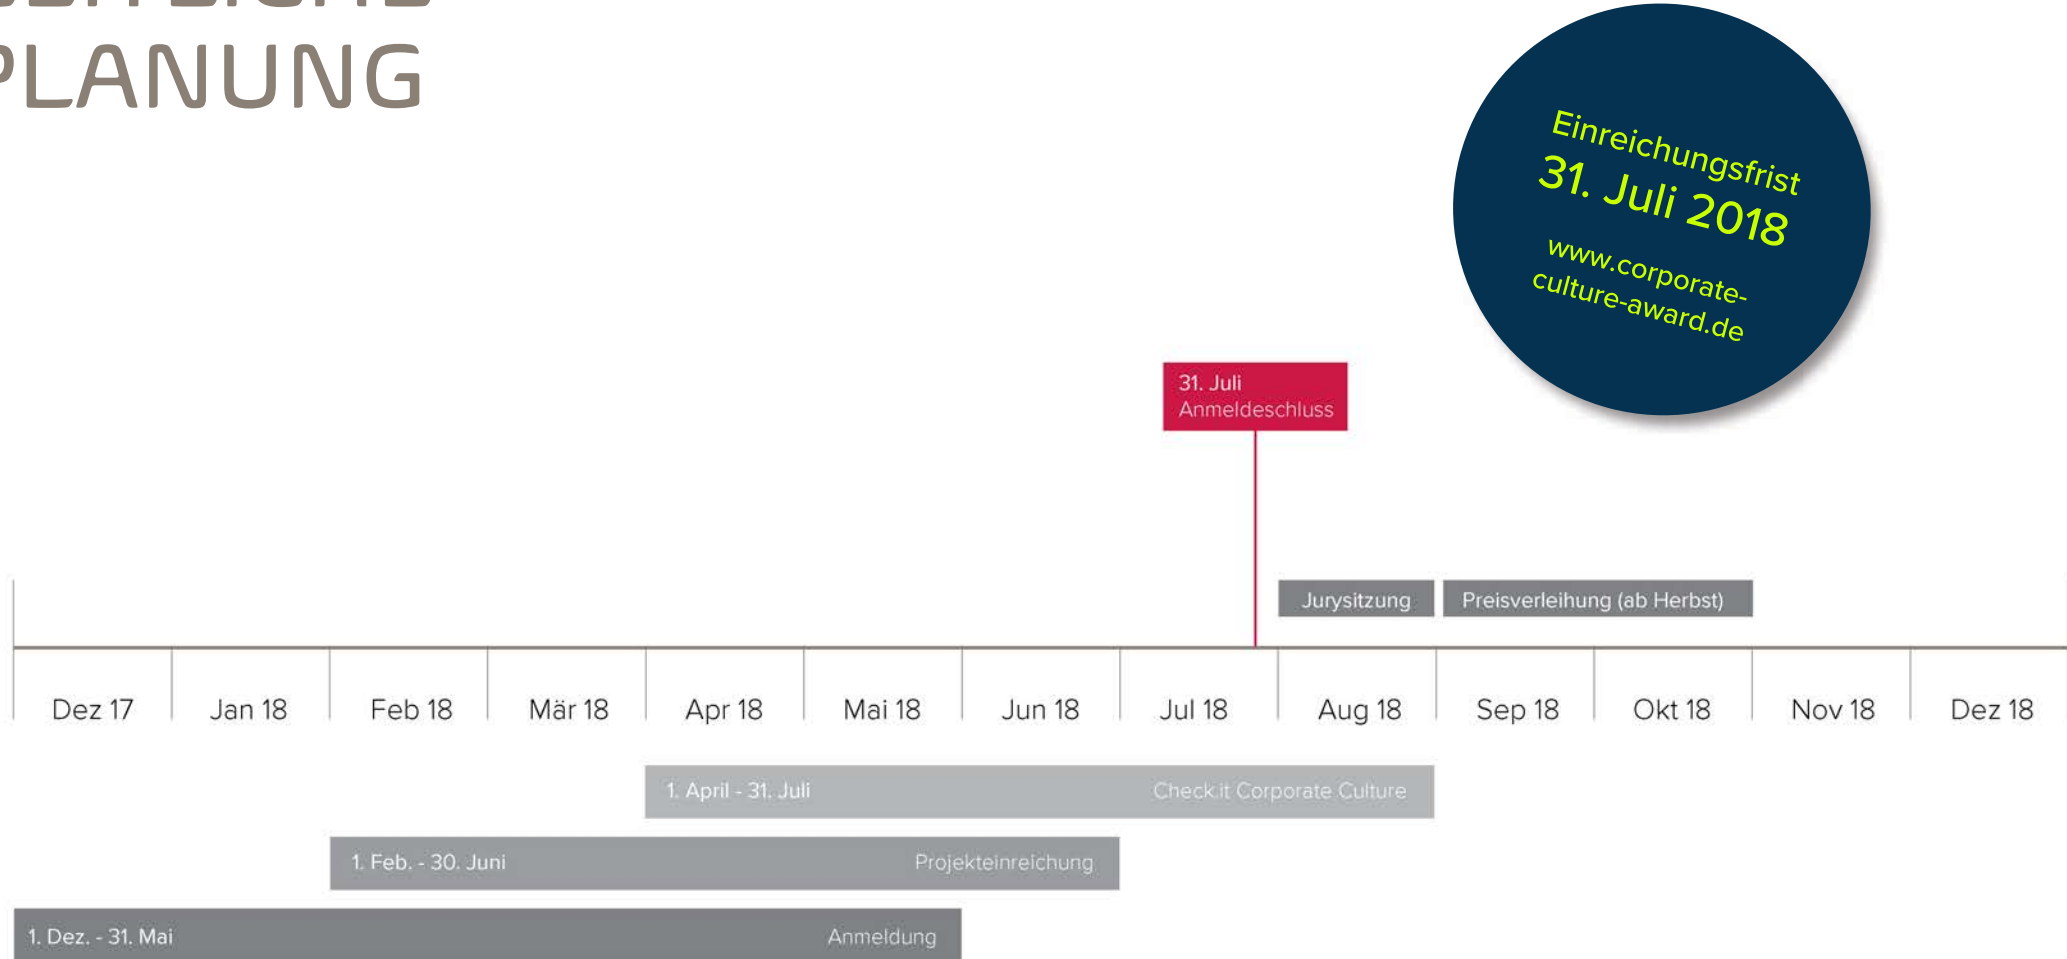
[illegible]
PLANUNG

Einreichungsfrist
31. Juli 2018
www.corporate-culture-award.de

31. Juli
Anmeldeschluss

Jurysitzung

Preisverleihung (ab Herbst)

Dez 17 Jan 18 Feb 18 Mär 18 Apr 18 Mai 18 Jun 18 Jul 18 Aug 18 Sep 18 Okt 18 Nov 18 Dez 18

1. April - 31. Juli Check.it Corporate Culture

1. Feb. - 30. Juni Projekteinreichung

1. Dez. - 31. Mai Anmeldung